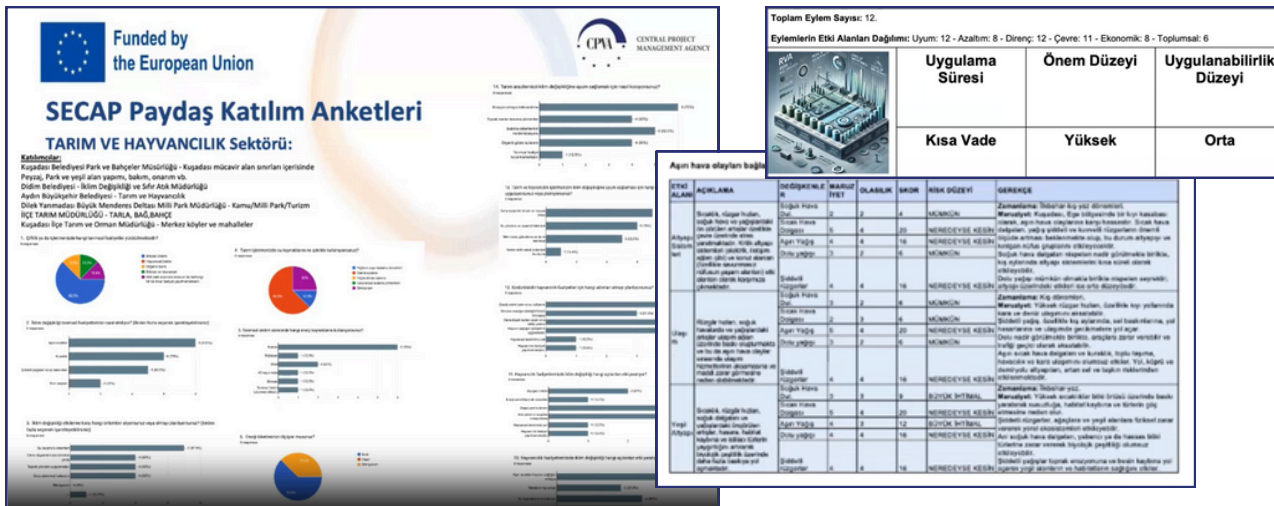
Funded by the European Union

CPMA CENTRAL PROJECT MANAGEMENT AGENCY

SECAP Paydaş Katılım Anketleri

TARIM VE HAYVANCILIK Sektörü:

Katılımcılar:
Kuşadası Belediyesi Park ve Bahçeler Müdürlüğü - Kuşadası mücavir alan sınırları içerisinde Peyzaj, Park ve yeşil alan yapımı, bakım, onarım vb.
Didim Belediyesi - İklim Değişikliği ve Sıfır Atık Müdürlüğü
Aydın Büyükşehir Belediyesi - Tarım ve Hayvancılık
Dilek Yarımadası Büyük Menderes Deltası Milli Park Müdürlüğü - Kamu/Milli Park/Turizm
İLÇE TARIM MÜDÜRLÜĞÜ - TARLA, BAĞ,BAHÇE
Kuşadası İlçe Tarım ve Orman Müdürlüğü - Merkez köyler ve mahalleler

Toplam Eylem Sayısı: 12.
Eylemlerin Etki Alanları Dağılımı: Uyum: 12 - Azaltım: 8 - Direnç: 12 - Çevre: 11 - Ekonomik: 8 - Toplumsal: 6

| Uygulama Süresi | Önem Düzeyi | Uygulanabilirlik Düzeyi |
|---|---|---|
| Kısa Vade | Yüksek | Orta |

Aşırı hava olayları bağla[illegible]

| ETKİ ALANI | AÇIKLAMA | DEĞİŞKENLER | MARUZİYET | OLASILIK | SKOR | RİSK DÜZEYİ | GEREKÇE |
|---|---|---|---|---|---|---|---|
| Altyapı Sistemleri | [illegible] | Soğuk Hava Dal. | 2 | 2 | 4 | MÜMKÜN | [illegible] |
| | | Sıcak Hava Dalgası | 5 | 4 | 20 | NEREDEYSE KESİN | |
| | | Aşırı Yağış | 4 | 4 | 16 | NEREDEYSE KESİN | |
| | | Dolu yağışı | 2 | 2 | 4 | MÜMKÜN | |
| | | Şiddetli Rüzgarlar | 4 | 4 | 16 | NEREDEYSE KESİN | |
| Ulaşım | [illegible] | Soğuk Hava Dal. | 2 | 2 | 4 | MÜMKÜN | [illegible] |
| | | Sıcak Hava Dalgası | 5 | 4 | 20 | NEREDEYSE KESİN | |
| | | Aşırı Yağış | 4 | 4 | 16 | NEREDEYSE KESİN | |
| | | Dolu yağışı | 2 | 2 | 4 | MÜMKÜN | |
| | | Şiddetli Rüzgarlar | 4 | 4 | 16 | NEREDEYSE KESİN | |
| Yeşil Altyapı | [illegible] | Soğuk Hava Dal. | 3 | 3 | 9 | BÜYÜK İHTİMAL | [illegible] |
| | | Sıcak Hava Dalgası | 5 | 4 | 20 | NEREDEYSE KESİN | |
| | | Aşırı Yağış | 4 | 3 | 12 | BÜYÜK İHTİMAL | |
| | | Dolu yağışı | 4 | 4 | 16 | NEREDEYSE KESİN | |
| | | Şiddetli Rüzgarlar | 4 | 4 | 16 | NEREDEYSE KESİN | |